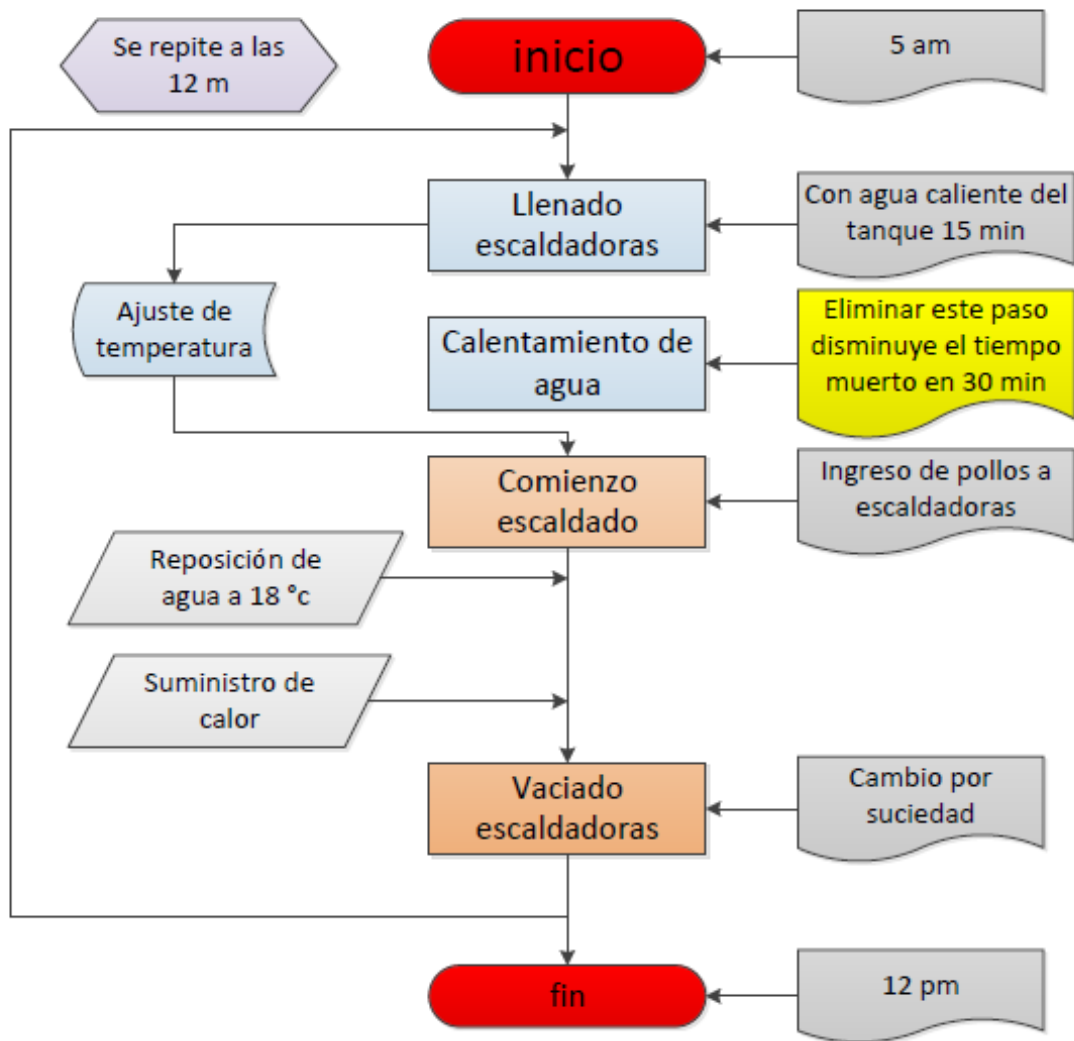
Se repite a las 12 m

inicio

5 am

Llenado escaldadoras

Con agua caliente del tanque 15 min

Ajuste de temperatura

Calentamiento de agua

Eliminar este paso disminuye el tiempo muerto en 30 min

Comienzo escaldado

Ingreso de pollos a escaldadoras

Reposición de agua a 18 °c

Suministro de calor

Vaciado escaldadoras

Cambio por suciedad

fin

12 pm